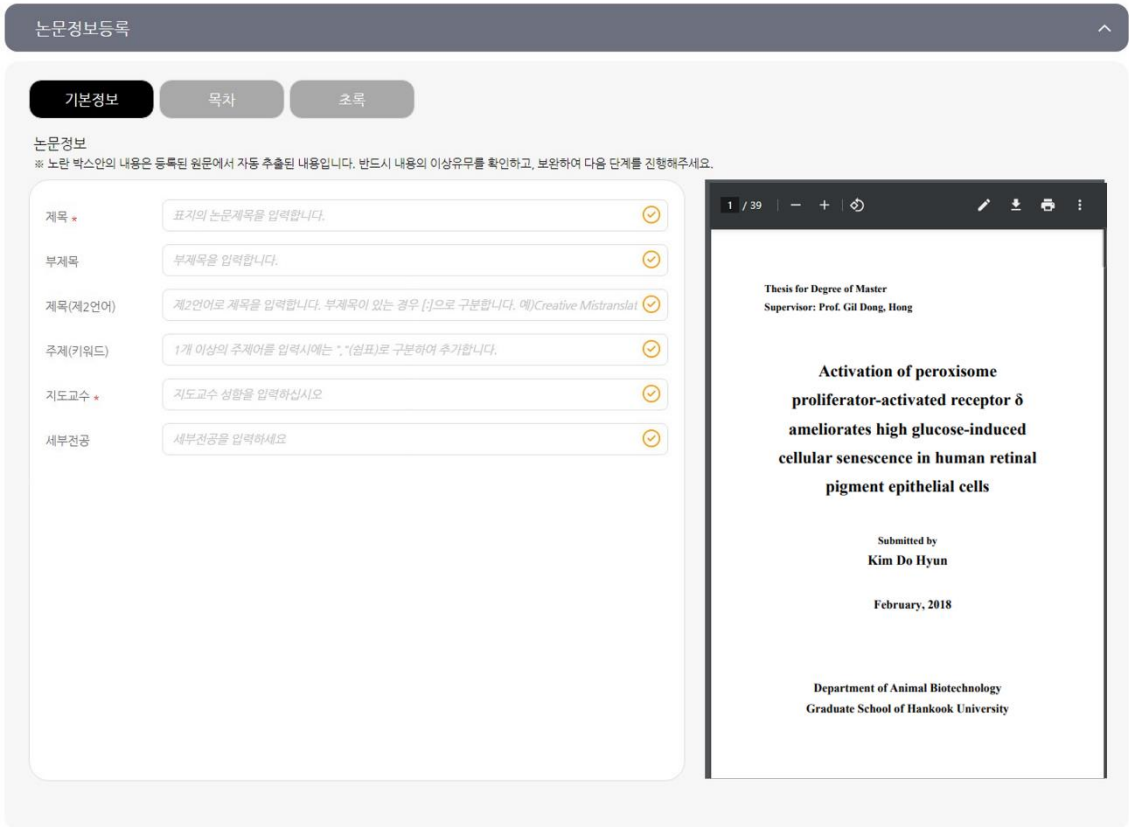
논문정보등록

기본정보 목차 초록

논문정보
※ 노란 박스안의 내용은 등록된 원문에서 자동 추출된 내용입니다. 반드시 내용의 이상유무를 확인하고, 보완하여 다음 단계를 진행해주세요.

제목 *
표지의 논문제목을 입력합니다.

부제목
부제목을 입력합니다.

제목(제2언어)
제2언어로 제목을 입력합니다. 부제목이 있는 경우 [:]으로 구분합니다. 예)Creative Mistranslat

주제(키워드)
1개 이상의 주제어를 입력시에는 ","(쉼표)로 구분하여 추가합니다.

지도교수 *
지도교수 성함을 입력하십시오

세부전공
세부전공을 입력하세요

1 / 39

Thesis for Degree of Master
Supervisor: Prof. Gil Dong, Hong

Activation of peroxisome proliferator-activated receptor δ ameliorates high glucose-induced cellular senescence in human retinal pigment epithelial cells

Submitted by
Kim Do Hyun

February, 2018

Department of Animal Biotechnology
Graduate School of Hankook University